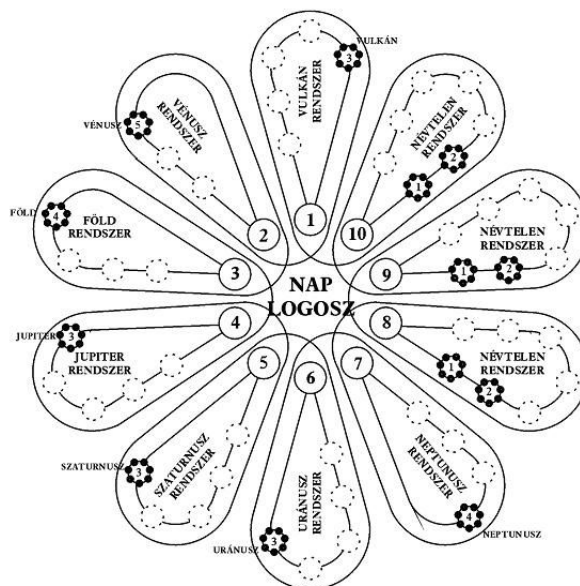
VULKÁN
3
VULKÁN RENDSZER
1
VÉNUSZ
5
VÉNUSZ RENDSZER
2
NÉVTELEN RENDSZER
2
1
10
FÖLD
4
FÖLD RENDSZER
3
NÉVTELEN RENDSZER
9
1
2
NAP LOGOSZ
JUPITER
3
JUPITER RENDSZER
4
8
NÉVTELEN RENDSZER
1
2
5
6
7
SZATURNUSZ
SZATURNUSZ RENDSZER
URÁNUSZ RENDSZER
NEPTUNUSZ RENDSZER
URÁNUSZ
3
4
NEPTUNUSZ